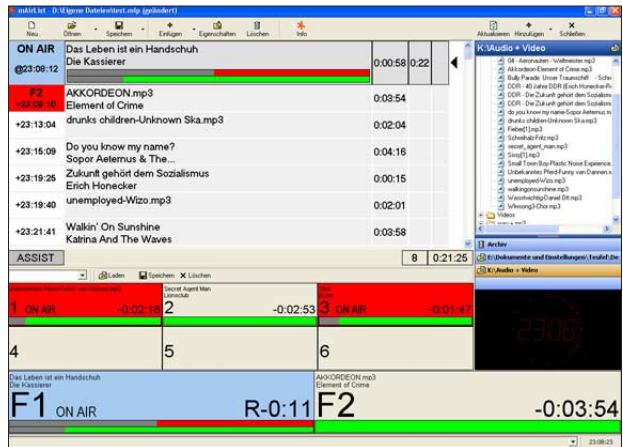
mAirList - D:\Eigene Dateien\test.mlp (geändert)

Neu | Öffnen | Speichern | Einfügen | Eigenschaften | Löschen | Info | Aktualisieren | Hinzufügen | Schließen

| | | | |
|---|---|---|---|
| ON AIR @23:08:12 | Das Leben ist ein Handschuh Die Kassierer | 0:00:58 | 0:22 |
| F2 +23:09:10 | AKKORDEON.mp3 Element of Crime | 0:03:54 | |
| +23:13:04 | drunks children-Unknown Ska.mp3 | 0:02:04 | |
| +23:15:09 | Do you know my name? Sopor Aeternus & The... | 0:04:16 | |
| +23:19:25 | Zukunft gehört dem Sozialismus Erich Honecker | 0:00:15 | |
| +23:19:40 | unemployed-Wizo.mp3 | 0:02:01 | |
| +23:21:41 | Walkin' On Sunshine Katrina And The Waves | 0:03:58 | |

ASSIST | 8 | 0:21:25

K:\Audio + Video
04 - Aeronauten - Weltmeister.mp3
Akkordeon-Element of Crime.mp3
Bully Parade Unser Trauerschiff - Schei
DDR - 40 Jahre DDR (Erich Honecker-Re
DDR - Die Zukunft gehört dem Sozialism
DDR - Die Zukunft gehört dem Sozialism
do you know my name-Sopor Aeternus.m
drunks children-Unknown Ska.mp3
Fiebe[1].mp3
Schwitzkasten-Fritz.mp3
secret_agent_man.mp3
Sirop[1].mp3
Small Town Boy-Plastic Noise Experience
Unbekanntes Pferd-Funny van Dannen.m
unemployed-Wizo.mp3
walkingonsunshine.mp3
Wasserrohrbruch-Daniel Dill.mp3
Whoong3-Chor.mp3
Videos

Archiv
E:\Dokumente und Einstellungen\Torsten\De
K:\Audio + Video

Laden | Speichern | Löschen

Unbekanntes Pferd-Funny van Dannen.mp3
1 ON AIR -0:02:18
Secret Agent Man
2 -0:02:53
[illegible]
3 ON AIR -0:01:47
4
5
6

23:08

Das Leben ist ein Handschuh
Die Kassierer
F1 ON AIR R-0:11
AKKORDEON.mp3
Element of Crime
F2 -0:03:54

23:08:23